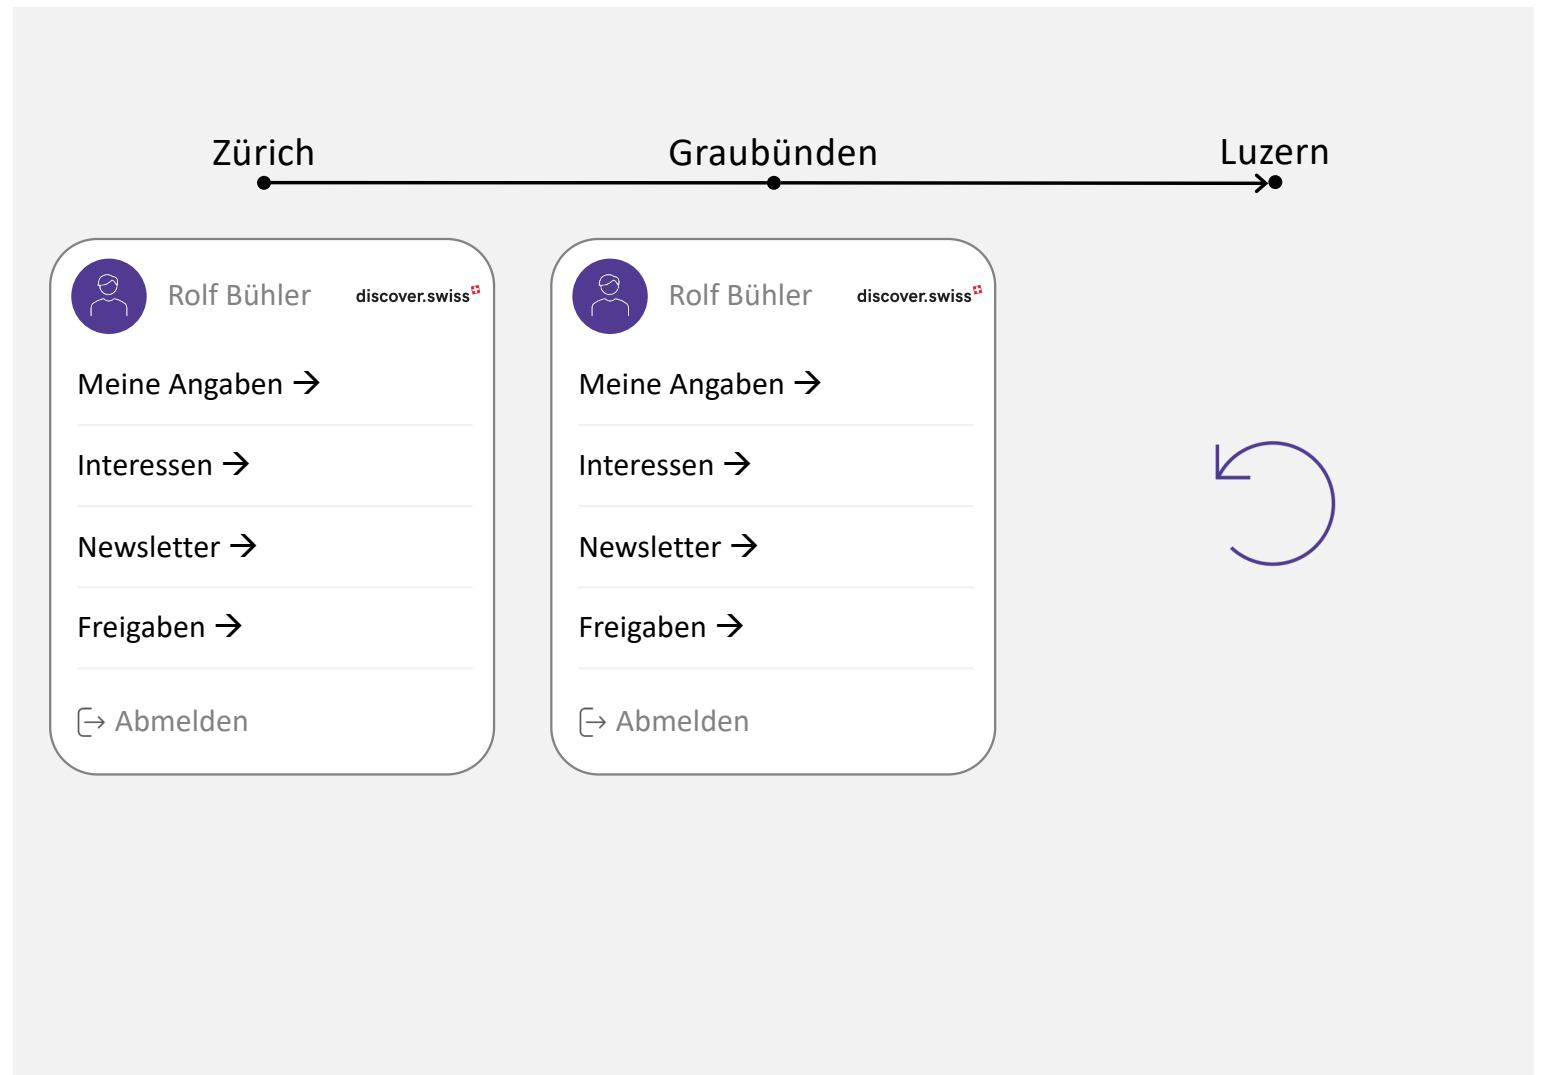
Zürich

Graubünden

Luzern

Rolf Bühler

discover.swiss

Meine Angaben →

Interessen →

Newsletter →

Freigaben →

Abmelden

Rolf Bühler

discover.swiss

Meine Angaben →

Interessen →

Newsletter →

Freigaben →

Abmelden